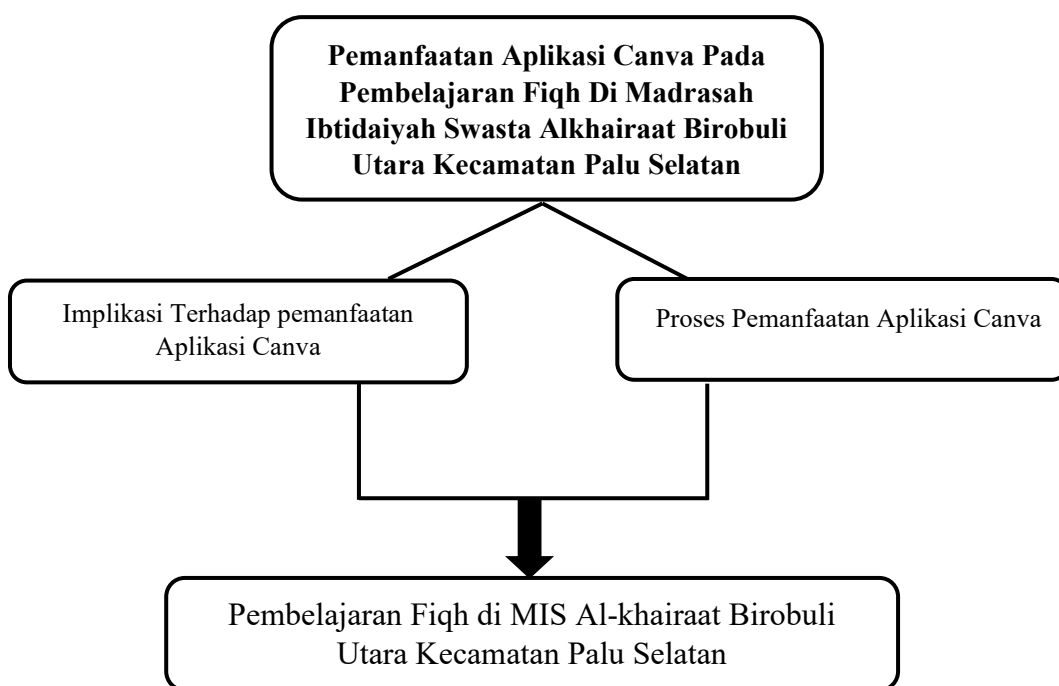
Pemanfaatan Aplikasi Canva Pada Pembelajaran Fiqh Di Madrasah Ibtidaiyah Swasta Alkhairaat Birobuli Utara Kecamatan Palu Selatan

Implikasi Terhadap pemanfaatan Aplikasi Canva

Proses Pemanfaatan Aplikasi Canva

Pembelajaran Fiqh di MIS Al-khairaat Birobuli Utara Kecamatan Palu Selatan